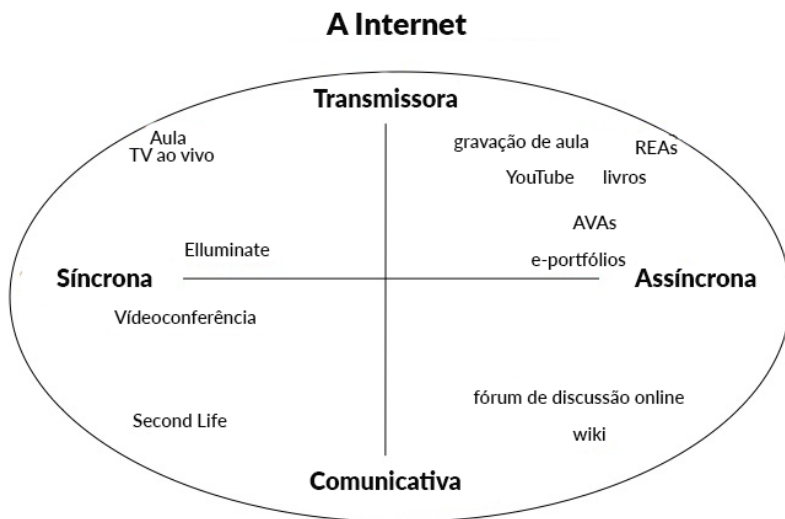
A Internet

Transmissora

Aula
TV ao vivo

gravação de aula
REAs
YouTube
livros

AVAs

Elluminate

e-portfólios

Síncrona

Assíncrona

Vídeoconferência

fórum de discussão online

Second Life

wiki

Comunicativa